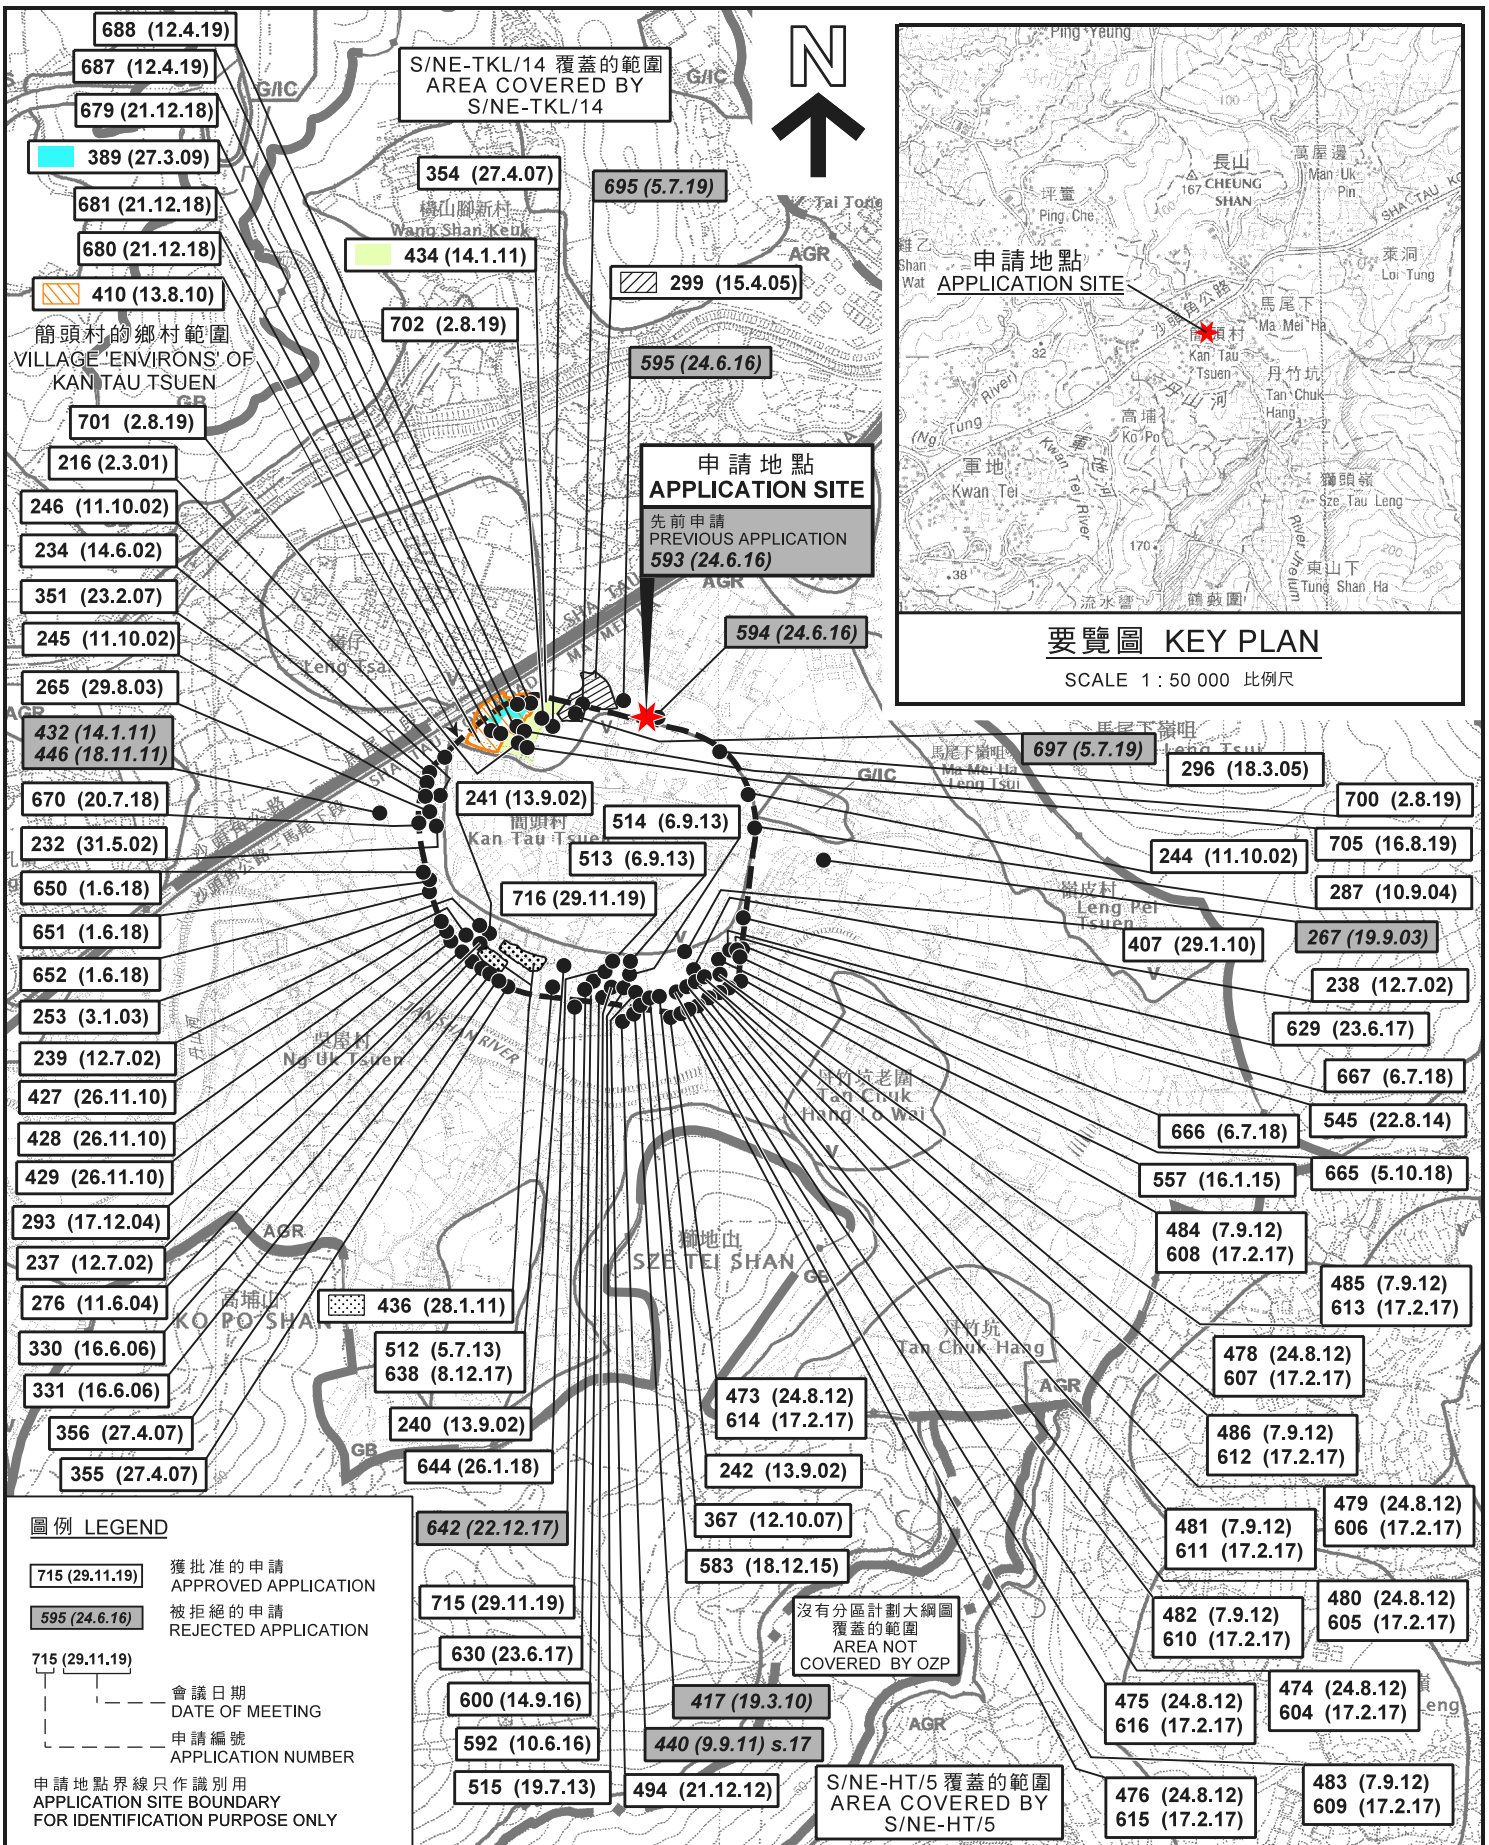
688 (12.4.19)
687 (12.4.19)
679 (21.12.18)
389 (27.3.09)
681 (21.12.18)
680 (21.12.18)
410 (13.8.10)
簡頭村的鄉村範圍
VILLAGE 'ENVIRONS' OF KAN TAU TSUEN
701 (2.8.19)
216 (2.3.01)
246 (11.10.02)
234 (14.6.02)
351 (23.2.07)
245 (11.10.02)
265 (29.8.03)
432 (14.1.11)
446 (18.11.11)
670 (20.7.18)
232 (31.5.02)
650 (1.6.18)
651 (1.6.18)
652 (1.6.18)
253 (3.1.03)
239 (12.7.02)
427 (26.11.10)
428 (26.11.10)
429 (26.11.10)
293 (17.12.04)
237 (12.7.02)
276 (11.6.04)
330 (16.6.06)
331 (16.6.06)
356 (27.4.07)
355 (27.4.07)

S/NE-TKL/14 覆蓋的範圍
AREA COVERED BY S/NE-TKL/14
354 (27.4.07)
695 (5.7.19)
434 (14.1.11)
299 (15.4.05)
702 (2.8.19)
595 (24.6.16)
申請地點
APPLICATION SITE
先前申請
PREVIOUS APPLICATION
593 (24.6.16)
594 (24.6.16)
241 (13.9.02)
514 (6.9.13)
513 (6.9.13)
716 (29.11.19)
697 (5.7.19)
296 (18.3.05)
700 (2.8.19)
705 (16.8.19)
244 (11.10.02)
287 (10.9.04)
407 (29.1.10)
267 (19.9.03)
238 (12.7.02)
629 (23.6.17)
667 (6.7.18)
666 (6.7.18)
545 (22.8.14)
557 (16.1.15)
665 (5.10.18)
484 (7.9.12)
608 (17.2.17)
485 (7.9.12)
613 (17.2.17)
478 (24.8.12)
607 (17.2.17)
486 (7.9.12)
612 (17.2.17)
479 (24.8.12)
606 (17.2.17)
481 (7.9.12)
611 (17.2.17)
480 (24.8.12)
605 (17.2.17)
482 (7.9.12)
610 (17.2.17)
474 (24.8.12)
604 (17.2.17)
475 (24.8.12)
616 (17.2.17)
483 (7.9.12)
609 (17.2.17)
476 (24.8.12)
615 (17.2.17)
436 (28.1.11)
512 (5.7.13)
638 (8.12.17)
473 (24.8.12)
614 (17.2.17)
240 (13.9.02)
644 (26.1.18)
242 (13.9.02)
642 (22.12.17)
367 (12.10.07)
583 (18.12.15)
715 (29.11.19)
630 (23.6.17)
600 (14.9.16)
417 (19.3.10)
592 (10.6.16)
440 (9.9.11) s.17
515 (19.7.13)
494 (21.12.12)
沒有分區計劃大綱圖覆蓋的範圍
AREA NOT COVERED BY OZP
S/NE-HT/5 覆蓋的範圍
AREA COVERED BY S/NE-HT/5

G/IC
G/IC
Tai Tong
AGR
橫山腳新村
Wang Shan Keuk
GB
AGR
SHA TAU KOK ROAD - MA MEI HA
AGR
嶺仔
Leng Tsai
簡頭村
Kan Tau Tsuen
V
馬尾下嶺咀
Ma Mei Ha Leng Tsui
G/IC
嶺皮村
Leng Pei Tsuen
V
丹竹坑老圍
Tan Chuk Hang Lo Wai
V
吳屋村
Ng Uk Tsuen
TAN SHAN RIVER
獅地山
SZE TEI SHAN
GB
AGR
高埔山
KO PO SHAN
丹竹坑
Tan Chuk Hang
AGR
GB
AGR

N

Ping Yeung
長山
CHEUNG SHAN
萬屋邊
Man Uk Pin
坪輋
Ping Che
SHA TAU KOK
萊洞
Loi Tung
申請地點
APPLICATION SITE
馬尾下
Ma Mei Ha
簡頭村
Kan Tau Tsuen
丹竹坑
Tan Chuk Hang
丹山河
River
高埔
Ko Po
軍地
Kwan Tei
Kwan Tei River
獅頭嶺
Sze Tau Leng
東山下
Tung Shan Ha
River Jhelum
流水響
鶴藪圍
要覽圖 KEY PLAN
SCALE 1 : 50 000 比例尺

圖例 LEGEND
715 (29.11.19) 獲批准的申請
APPROVED APPLICATION
595 (24.6.16) 被拒絕的申請
REJECTED APPLICATION
715 (29.11.19)
會議日期
DATE OF MEETING
申請編號
APPLICATION NUMBER
申請地點界線只作識別用
APPLICATION SITE BOUNDARY FOR IDENTIFICATION PURPOSE ONLY